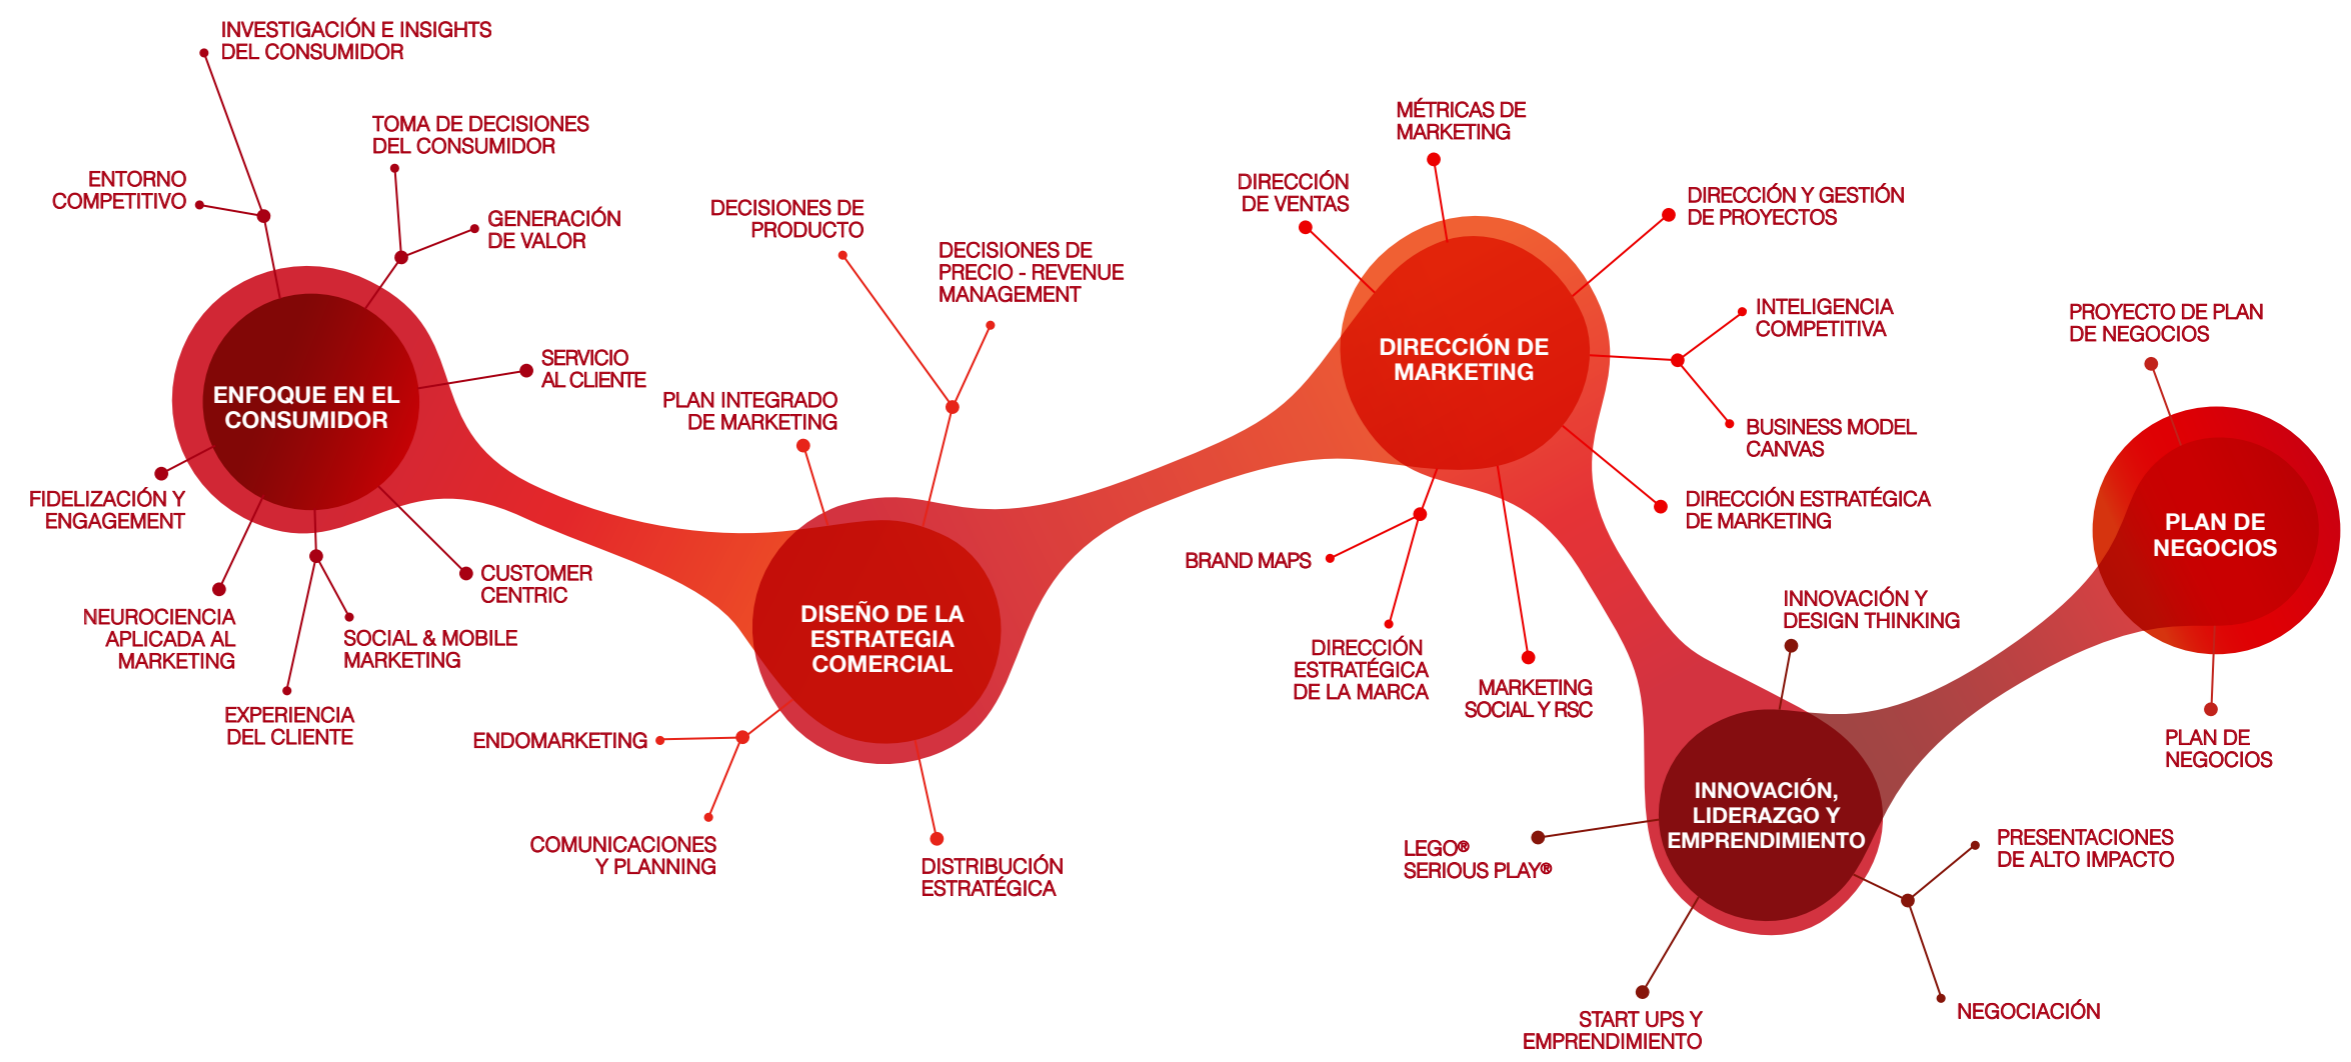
INVESTIGACIÓN E INSIGHTS DEL CONSUMIDOR

TOMA DE DECISIONES DEL CONSUMIDOR

ENTORNO COMPETITIVO

GENERACIÓN DE VALOR

SERVICIO AL CLIENTE

ENFOQUE EN EL CONSUMIDOR

FIDELIZACIÓN Y ENGAGEMENT

CUSTOMER CENTRIC

NEUROCIENCIA APLICADA AL MARKETING

SOCIAL & MOBILE MARKETING

EXPERIENCIA DEL CLIENTE

DECISIONES DE PRODUCTO

DECISIONES DE PRECIO - REVENUE MANAGEMENT

PLAN INTEGRADO DE MARKETING

DISEÑO DE LA ESTRATEGIA COMERCIAL

ENDOMARKETING

COMUNICACIONES Y PLANNING

DISTRIBUCIÓN ESTRATÉGICA

MÉTRICAS DE MARKETING

DIRECCIÓN DE VENTAS

DIRECCIÓN Y GESTIÓN DE PROYECTOS

DIRECCIÓN DE MARKETING

INTELIGENCIA COMPETITIVA

BUSINESS MODEL CANVAS

DIRECCIÓN ESTRATÉGICA DE MARKETING

BRAND MAPS

DIRECCIÓN ESTRATÉGICA DE LA MARCA

MARKETING SOCIAL Y RSC

PROYECTO DE PLAN DE NEGOCIOS

PLAN DE NEGOCIOS

PLAN DE NEGOCIOS

INNOVACIÓN Y DESIGN THINKING

INNOVACIÓN, LIDERAZGO Y EMPRENDIMIENTO

LEGO® SERIOUS PLAY®

PRESENTACIONES DE ALTO IMPACTO

START UPS Y EMPRENDIMIENTO

NEGOCIACIÓN